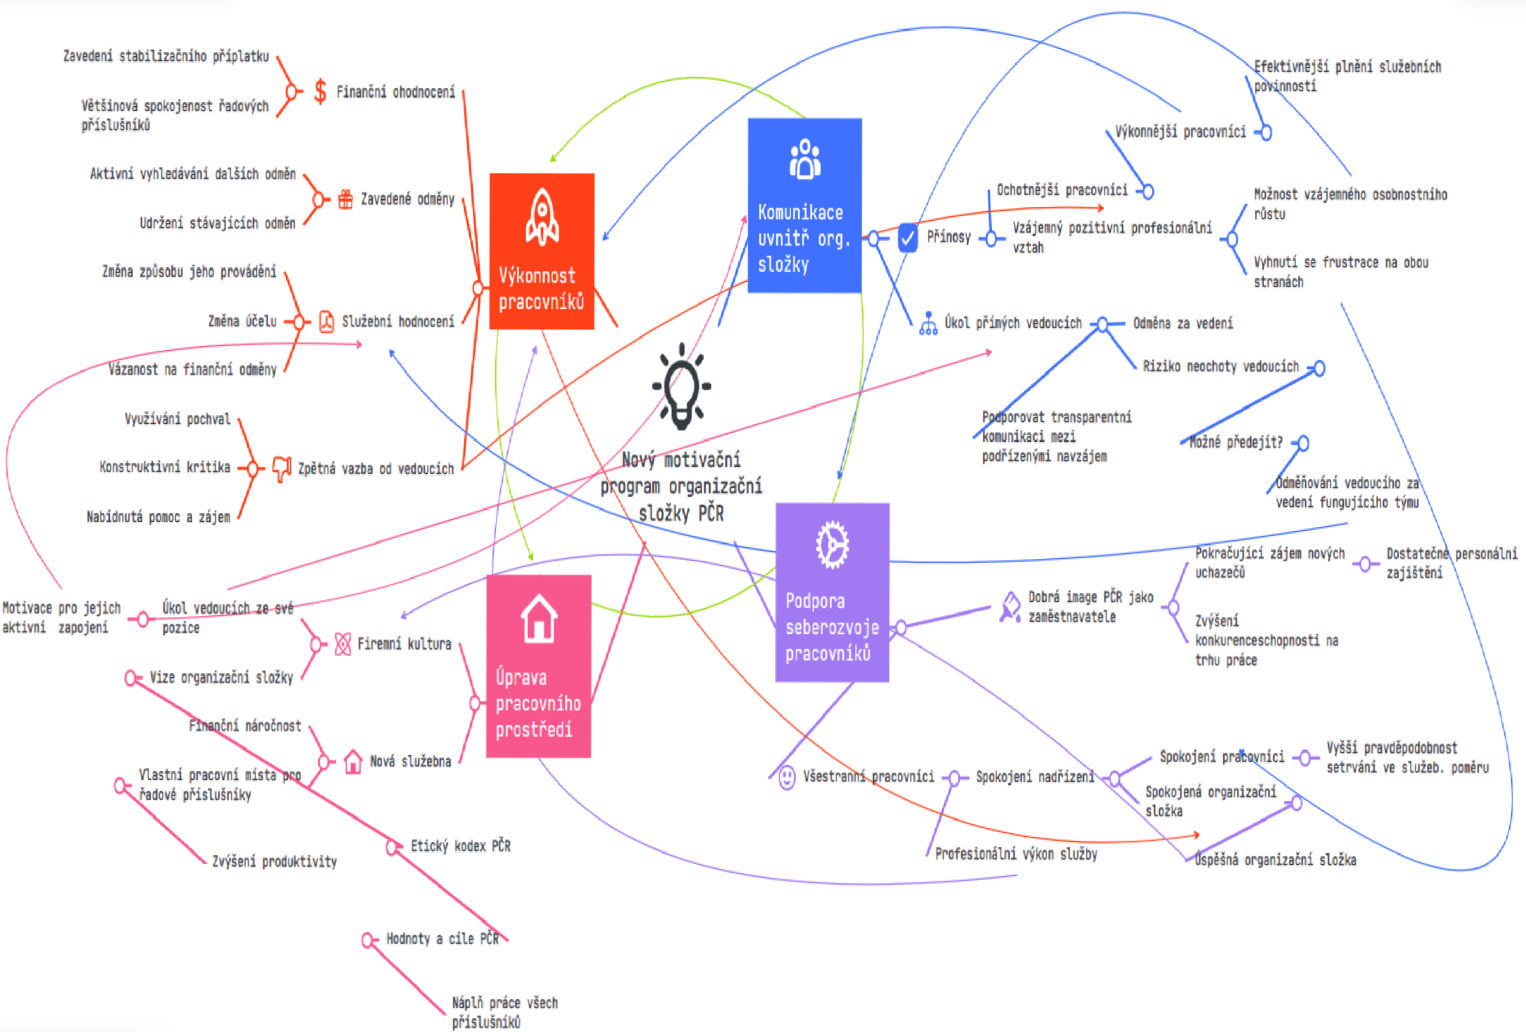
Nový motivační program organizační složky PČR

Výkonnost pracovníků

Finanční ohodnocení
Zavedení stabilizačního příplatku
Většinová spokojenost řadových příslušníků

Zavedené odměny
Aktivní vyhledávání dalších odměn
Udržení stávajících odměn

Služební hodnocení
Změna způsobu jeho provádění
Změna účelu
Vázanost na finanční odměny

Zpětná vazba od vedoucích
Využívání pochval
Konstruktivní kritika
Nabídnutá pomoc a zájem

Komunikace uvnitř org. složky

Přínosy
Ochotnější pracovníci
Výkonnější pracovníci
Efektivnější plnění služebních povinností
Vzájemný pozitivní profesionální vztah
Možnost vzájemného osobnostního růstu
Vyhnutí se frustrace na obou stranách

Úkol přímých vedoucích
Odměna za vedení
Riziko neochoty vedoucích
Možné předejít?
Odměňování vedoucího za vedení fungujícího týmu
Podporovat transparentní komunikaci mezi podřízenými navzájem

Úprava pracovního prostředí

Firemní kultura
Úkol vedoucích ze své pozice
Motivace pro jejich aktivní zapojení
Vize organizační složky

Nová služebna
Finanční náročnost
Vlastní pracovní místa pro řadové příslušníky
Zvýšení produktivity
Etický kodex PČR
Hodnoty a cíle PČR
Náplň práce všech příslušníků

Podpora seberozvoje pracovníků

Dobrá image PČR jako zaměstnavatele
Pokračující zájem nových uchazečů
Dostatečné personální zajištění
Zvýšení konkurenceschopnosti na trhu práce

Všestranní pracovníci
Spokojení nadřízení
Spokojení pracovníci
Vyšší pravděpodobnost setrvání ve služeb. poměru
Spokojená organizační složka
Úspěšná organizační složka
Profesionální výkon služby